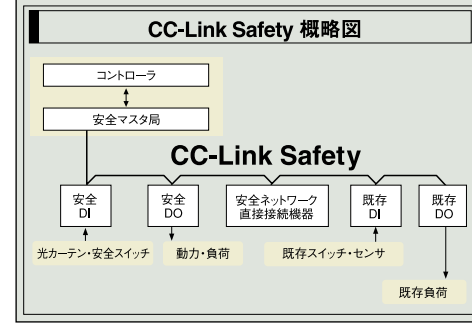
CC-Link Safety 概略図

コントローラ

安全マスタ局

CC-Link Safety

安全 DI

安全 DO

安全ネットワーク直接接続機器

既存 DI

既存 DO

光カーテン・安全スイッチ

動力・負荷

既存スイッチ・センサ

既存負荷